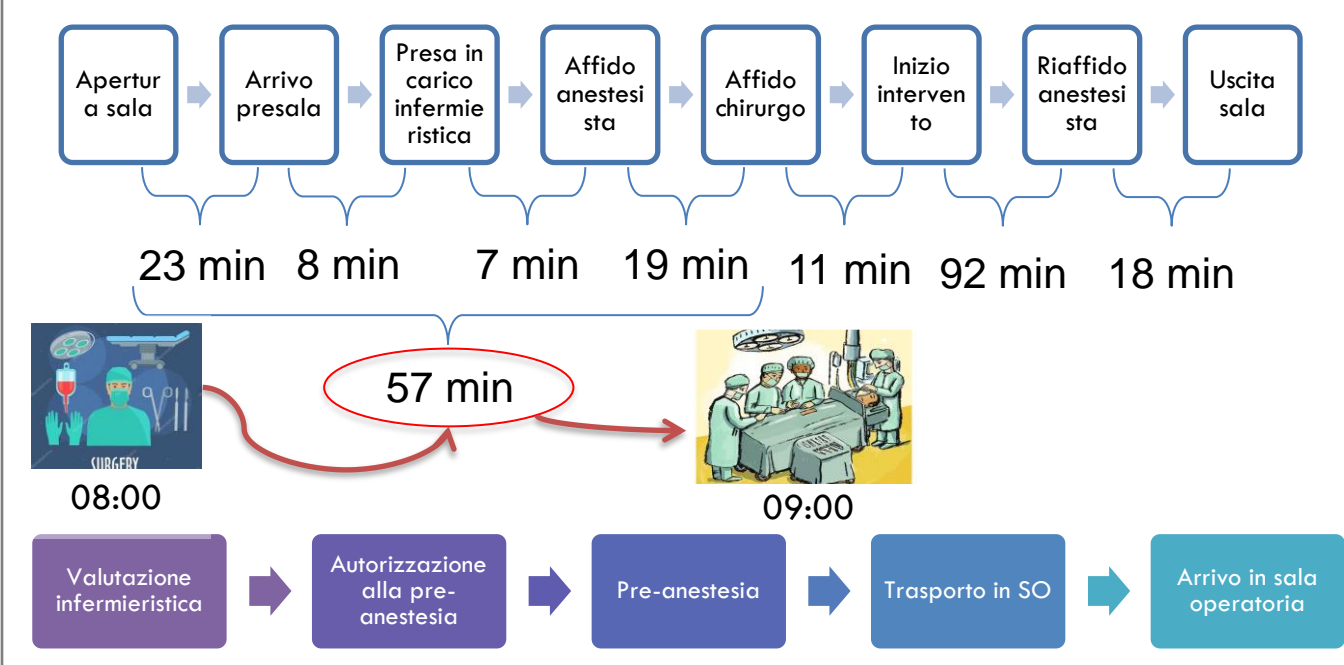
Apertura sala

Arrivo presala

Presa in carico infermieristica

Affido anestesista

Affido chirurgo

Inizio intervento

Riaffido anestesista

Uscita sala

23 min 8 min 7 min 19 min 11 min 92 min 18 min

57 min

SURGERY

08:00

09:00

Valutazione infermieristica

Autorizzazione alla pre-anestesia

Pre-anestesia

Trasporto in SO

Arrivo in sala operatoria